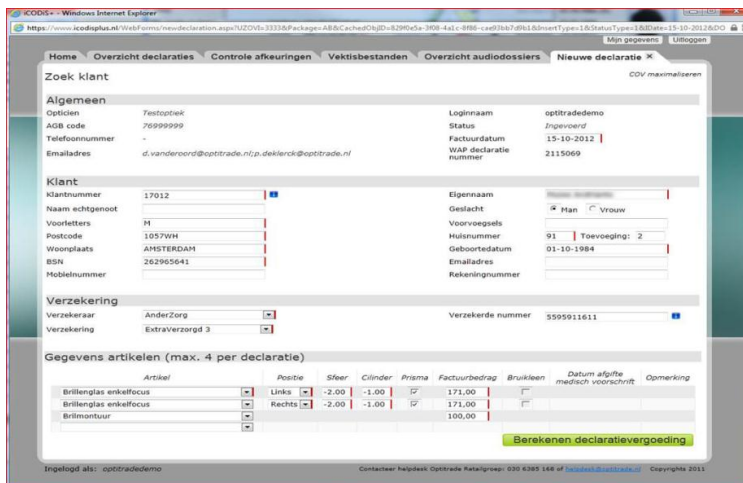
iCODIS+ - Windows Internet Explorer

https://www.icodisplus.nl/WebForms/newdeclaration.aspx?UZOVI=3333&Package=AB&CachedObjID=829f0e5a-3f08-4a1c-8f86-cae93bb7d9b1&InsertType=1&StatusType=1&IDate=15-10-2012&DO

Mijn gegevens | Uitloggen

Home | Overzicht declaraties | Controle afkeuringen | Vektisbestanden | Overzicht audiodossiers | Nieuwe declaratie ×

Zoek klant

COV maximaliseren

Algemeen

| | | | |
|---|---|---|---|
| Opticien | Testoptiek | Loginnaam | optitradedemo |
| AGB code | 76999999 | Status | Ingevoerd |
| Telefoonnummer | - | Factuurdatum | 15-10-2012 |
| Emailadres | d.vanderoord@optitrade.nl;p.deklerck@optitrade.nl | WAP declaratie nummer | 2115069 |

Klant

| | | | |
|---|---|---|---|
| Klantnummer | 17012 | Eigennaam | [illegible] |
| Naam echtgenoot | | Geslacht | Man Vrouw |
| Voorletters | M | Voorvoegsels | |
| Postcode | 1057WH | Huisnummer | 91 Toevoeging: 2 |
| Woonplaats | AMSTERDAM | Geboortedatum | 01-10-1984 |
| BSN | 262965641 | Emailadres | |
| Mobielnummer | | Rekeningnummer | |

Verzekering

| | | | |
|---|---|---|---|
| Verzekeraar | AnderZorg | Verzekerde nummer | 5595911611 |
| Verzekering | ExtraVerzorgd 3 | | |

Gegevens artikelen (max. 4 per declaratie)

| Artikel | Positie | Sfeer | Cilinder | Prisma | Factuurbedrag | Bruikleen | Datum afgifte medisch voorschrift | Opmerking |
|---|---|---|---|---|---|---|---|---|
| Brillenglas enkelfocus | Links | -2.00 | -1.00 | ☑ | 171,00 | ☐ | | |
| Brillenglas enkelfocus | Rechts | -2.00 | -1.00 | ☑ | 171,00 | ☐ | | |
| Brilmontuur | | | | | 100,00 | | | |
| | | | | | | | | |

Berekenen declaratievergoeding

Ingelogd als: optitradedemo

Contacteer helpdesk Optitrade Retailgroep: 030 6385 168 of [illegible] Copyrights 2011